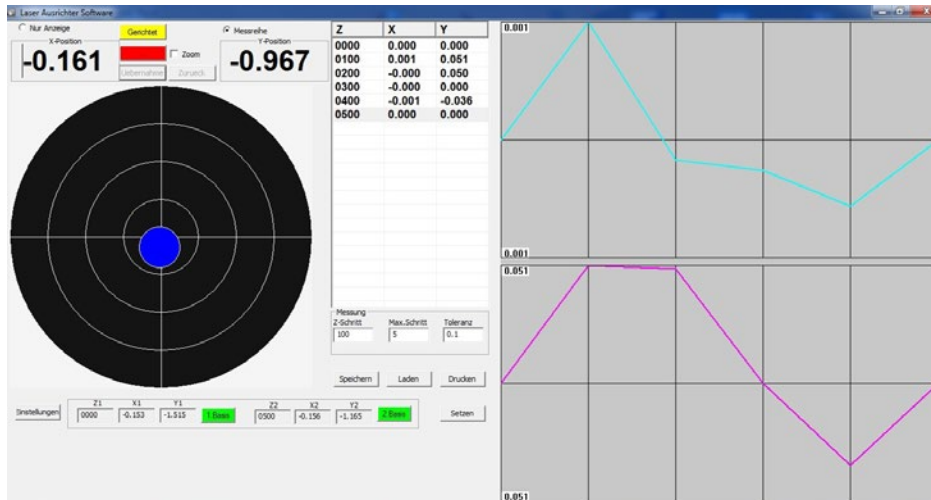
Laser Ausrichter Software

Nur Anzeige
Gerichtet
Messreihe
X-Position
-0.161
Zoom
Y-Position
-0.967
Uebernahme
Zurueck

| Z | X | Y |
|---|---|---|
| 0000 | 0.000 | 0.000 |
| 0100 | 0.001 | 0.051 |
| 0200 | -0.000 | 0.050 |
| 0300 | -0.000 | 0.000 |
| 0400 | -0.001 | -0.036 |
| 0500 | 0.000 | 0.000 |

Messung
Z-Schritt
100
Max.Schritt
5
Toleranz
0.1

Speichern
Laden
Drucken

Einstellungen
Z1
0000
X1
-0.153
Y1
-1.515
1.Basis
Z2
0500
X2
-0.156
Y2
-1.165
2.Basis
Setzen

0.001
0.001
0.051
0.051